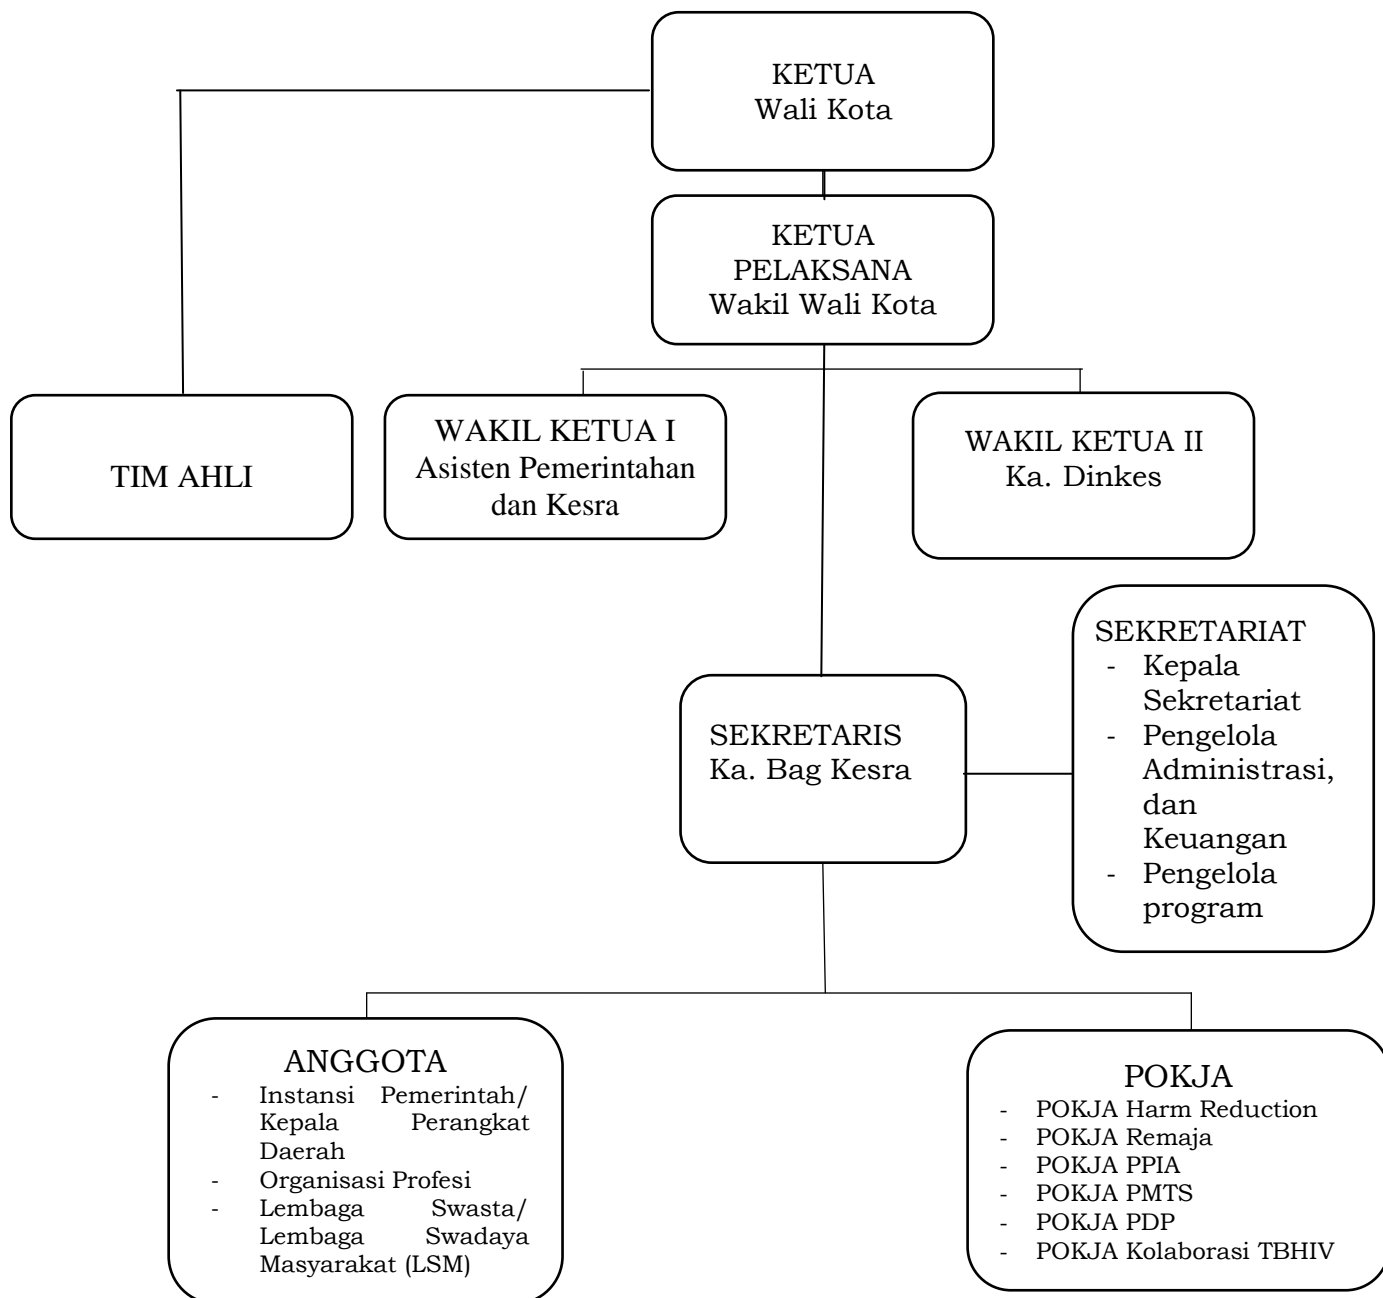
KETUA
Wali Kota

KETUA
PELAKSANA
Wakil Wali Kota

TIM AHLI

WAKIL KETUA I
Asisten Pemerintahan dan Kesra

WAKIL KETUA II
Ka. Dinkes

SEKRETARIAT
- Kepala Sekretariat
- Pengelola Administrasi, dan Keuangan
- Pengelola program

SEKRETARIS
Ka. Bag Kesra

ANGGOTA
- Instansi Pemerintah/ Kepala Perangkat Daerah
- Organisasi Profesi
- Lembaga Swasta/ Lembaga Swadaya Masyarakat (LSM)

POKJA
- POKJA Harm Reduction
- POKJA Remaja
- POKJA PPIA
- POKJA PMTS
- POKJA PDP
- POKJA Kolaborasi TBHIV